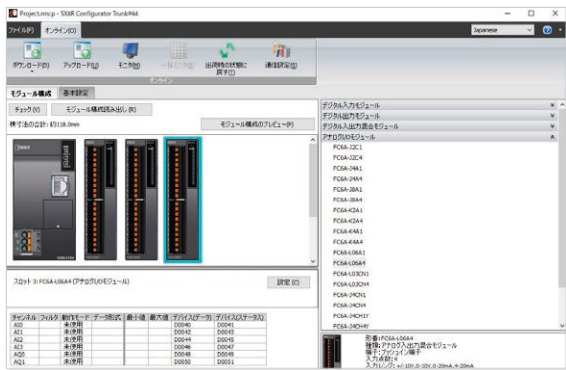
Project1.mcp - SX8R Configurator Trunk#64

ファイル(F) オンライン(O)

Japanese

ダウンロード アップロード(U) モニタ(M) 一括モニタ 出荷時の状態に戻す 通信設定(S)

オンライン

モジュール構成 基本設定

チェック(V) モジュール構成読み出し(R)

横寸法の合計: 約118.0mm

モジュール構成のプレビュー(P)

スロット 3: FC6A-L06A4 (アナログI/Oモジュール)

設定(C)

| チャンネル | フィルタ | 動作モード | データ形式 | 最小値 | 最大値 | デバイス(データ) | デバイス(ステータス) |
|---|---|---|---|---|---|---|---|
| AI0 | | 未使用 | | | | D0040 | D0041 |
| AI1 | | 未使用 | | | | D0042 | D0043 |
| AI2 | | 未使用 | | | | D0044 | D0045 |
| AI3 | | 未使用 | | | | D0046 | D0047 |
| AQ0 | | 未使用 | | | | D0048 | D0049 |
| AQ1 | | 未使用 | | | | D0050 | D0051 |

デジタル入力モジュール
デジタル出力モジュール
デジタル入出力混合モジュール
アナログI/Oモジュール

FC6A-J2C1
FC6A-J2C4
FC6A-J4A1
FC6A-J4A4
FC6A-J8A1
FC6A-J8A4
FC6A-K2A1
FC6A-K2A4
FC6A-K4A1
FC6A-K4A4
FC6A-L06A1
FC6A-L06A4
FC6A-L03CN1
FC6A-L03CN4
FC6A-J4CN1
FC6A-J4CN4
FC6A-J4CH1Y
FC6A-J4CH4Y

形番: FC6A-L06A4
種類: アナログ入出力混合モジュール
端子: プッシュイン端子
入力点数: 4
入力レンジ: +/-10V,0-10V,0-20mA,4-20mA